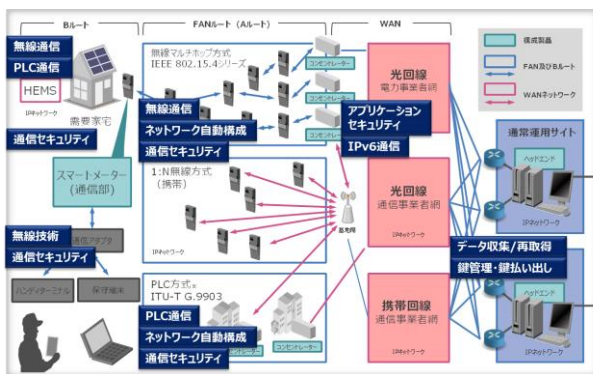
Bルート

FANルート（Aルート）

WAN

構成製品

FAN及びBルート

WANネットワーク

無線通信

PLC通信

HEMS

IPネットワーク

需要家宅

通信セキュリティ

無線マルチホップ方式
IEEE 802.15.4シリーズ

コンセントレーター

コンセントレーター

コンセントレーター

光回線
電力事業者網

IPネットワーク

無線通信

ネットワーク自動構成

通信セキュリティ

アプリケーション
セキュリティ

IPv6通信

通常運用サイト

ヘッドエンド

IPネットワーク

スマートメーター
（通信部）

1:N無線方式
（携帯）

IPネットワーク

基地局

光回線
通信事業者網

IPネットワーク

無線技術

通信セキュリティ

通信アダプタ

ハンディターミナル

保守端末

データ収集/再取得

鍵管理・鍵払い出し

PLC方式
ITU-T G.9903

PLC通信

ネットワーク自動構成

通信セキュリティ

コンセントレーター

携帯回線
通信事業者網

IPネットワーク

ヘッドエンド

IPネットワーク